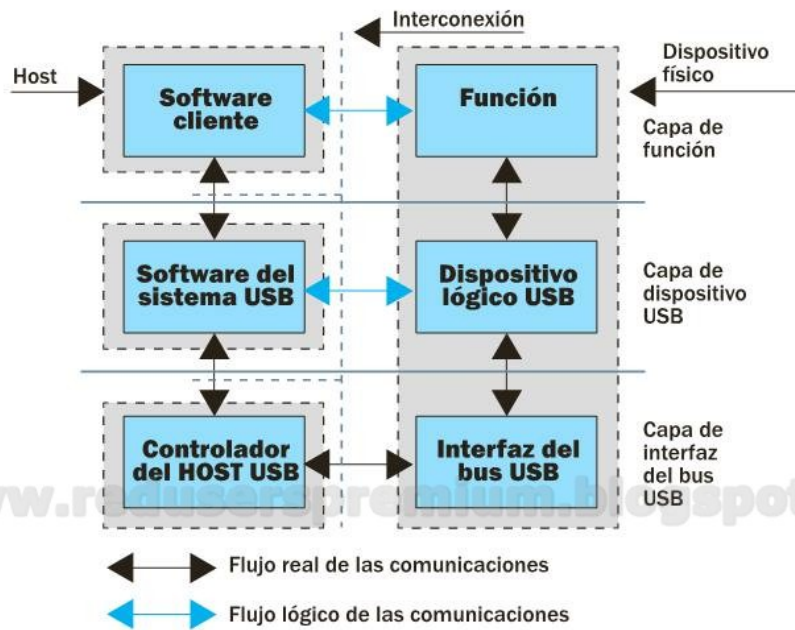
Interconexión

Host

Software cliente

Función

Dispositivo físico

Capa de función

Software del sistema USB

Dispositivo lógico USB

Capa de dispositivo USB

Controlador del HOST USB

Interfaz del bus USB

Capa de interfaz del bus USB

www.redusersspremium.blogspot

Flujo real de las comunicaciones

Flujo lógico de las comunicaciones